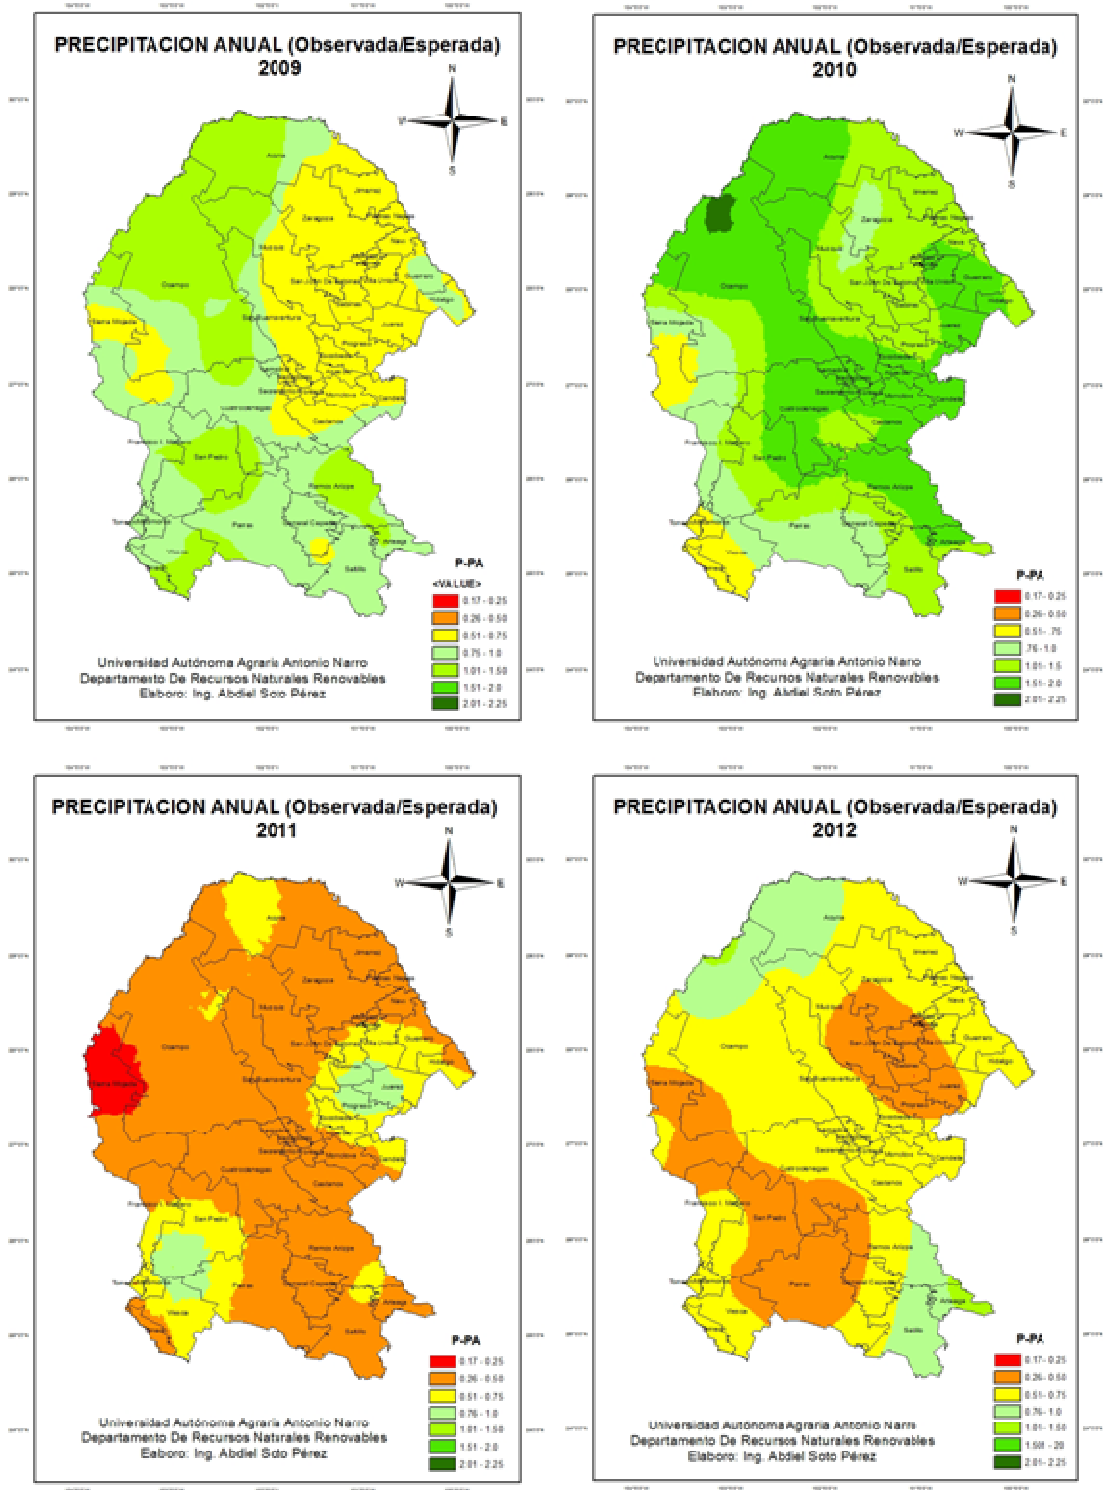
PRECIPITACION ANUAL (Observada/Esperada)
2009

N
W E
S

Acuña
Jiménez
Zaragoza
Piedras Negras
Nava
Múzquiz
Ocampo
San Juan de Sabinas
Villa Unión
Guerrero
Hidalgo
Sierra Mojada
San Buenaventura
Juárez
Progreso
Sacramento
Monclova
Candela
Cuatrociénegas
Castaños
Francisco I. Madero
San Pedro
Ramos Arizpe
Torreón
Parras
General Cepeda
Arteaga
Saltillo

P-PA
<VALUE>
0.17 - 0.25
0.26 - 0.50
0.51 - 0.75
0.75 - 1.0
1.01 - 1.50
1.51 - 2.0
2.01 - 2.25

Universidad Autónoma Agraria Antonio Narro
Departamento De Recursos Naturales Renovables
Elaboro: Ing. Abdiel Soto Pérez

PRECIPITACION ANUAL (Observada/Esperada)
2010

N
W E
S

P-PA
0.17 - 0.25
0.26 - 0.50
0.51 - .75
.76 - 1.0
1.01 - 1.5
1.51 - 2.0
2.01 - 2.25

Universidad Autónoma Agraria Antonio Narro
Departamento De Recursos Naturales Renovables
Elaboro: Ing. Abdiel Soto Pérez

PRECIPITACION ANUAL (Observada/Esperada)
2011

N
W E
S

Viesca

P-PA
0.17 - 0.25
0.26 - 0.50
0.51 - 0.75
0.76 - 1.0
1.01 - 1.50
1.51 - 2.0
2.01 - 2.25

Universidad Autónoma Agraria Antonio Narro
Departamento De Recursos Naturales Renovables
Elaboro: Ing. Abdiel Soto Pérez

PRECIPITACION ANUAL (Observada/Esperada)
2012

N
W E
S

P-PA
0.17 - 0.25
0.26 - 0.50
0.51 - 0.75
0.76 - 1.0
1.01 - 1.50
1.50 - 2.0
2.01 - 2.25

Universidad Autonoma Agraria Antonio Narro
Departamento De Recursos Naturales Renovables
Elaboro: Ing. Abdiel Soto Pérez